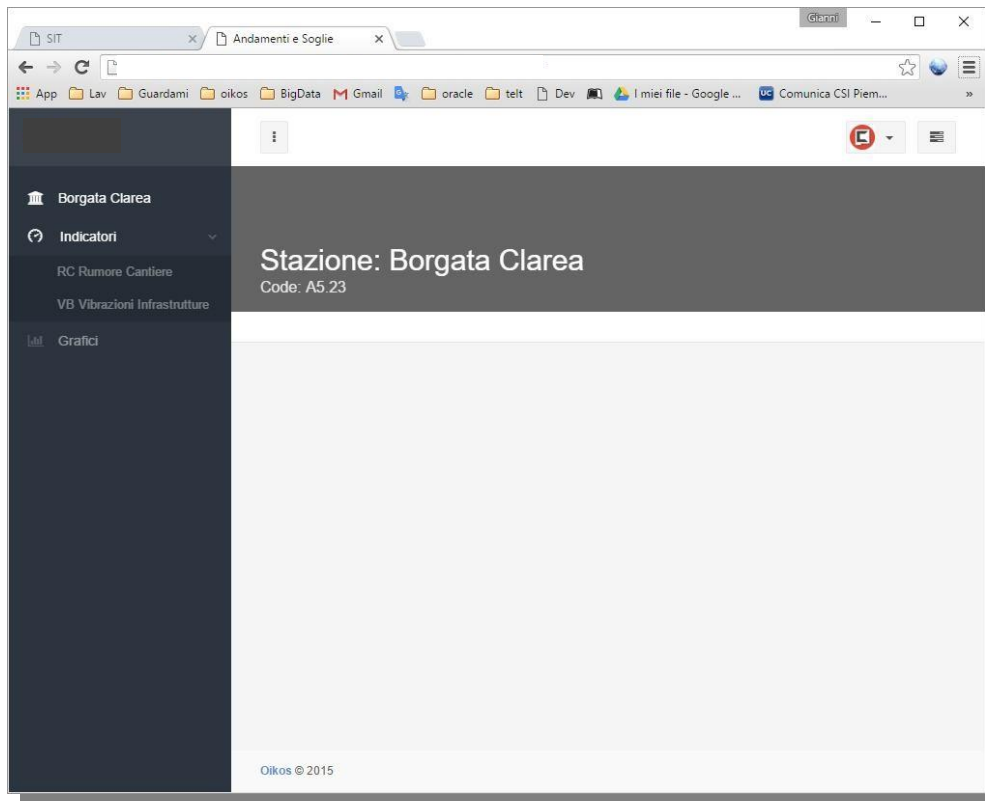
SIT
Andamenti e Soglie
Gianni
App Lav Guardami oikos BigData Gmail oracle telt Dev I miei file - Google ... Comunica CSI Piem...

Borgata Clarea
Indicatori
RC Rumore Cantiere
VB Vibrazioni Infrastrutture
Grafici

Stazione: Borgata Clarea
Code: A5.23

Oikos © 2015